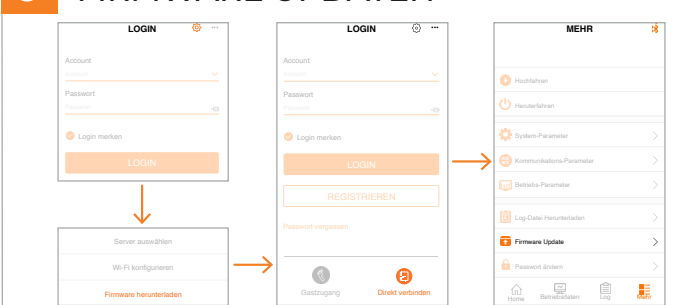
LOGIN

Account

Account

Passwort

Passwort

Login merken

LOGIN

Server auswählen

Wi-Fi konfigurieren

Firmware herunterladen

LOGIN

Account

Account

Passwort

Passwort

Login merken

LOGIN

REGISTRIEREN

Passwort vergessen

Gastzugang

Direkt verbinden

MEHR

Hochfahren

Herunterfahren

System-Parameter

Kommunikations-Parameter

Betriebs-Parameter

Log-Datei Herunterladen

Firmware Update

Passwort ändern

Home

Betriebsdaten

Log

Mehr